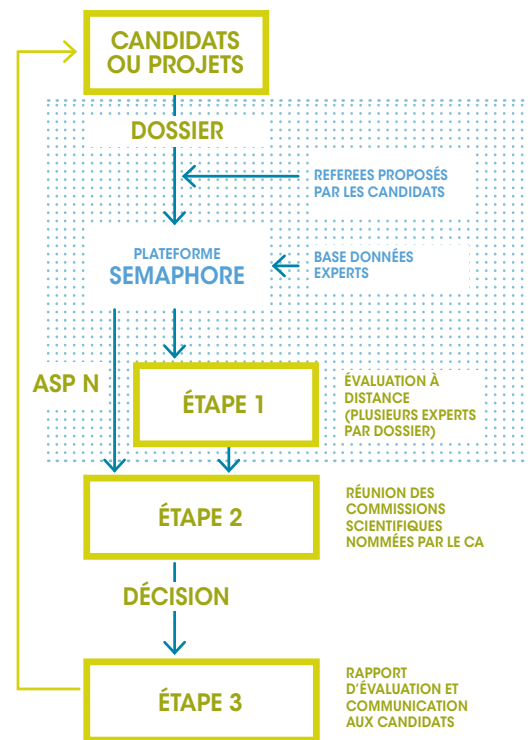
CANDIDATS OU PROJETS

DOSSIER

REFEREES PROPOSÉS PAR LES CANDIDATS

PLATEFORME SEMAPHORE

BASE DONNÉES EXPERTS

ASP N

ÉTAPE 1

ÉVALUATION À DISTANCE (PLUSIEURS EXPERTS PAR DOSSIER)

ÉTAPE 2

RÉUNION DES COMMISSIONS SCIENTIFIQUES NOMMÉES PAR LE CA

DÉCISION

ÉTAPE 3

RAPPORT D'ÉVALUATION ET COMMUNICATION AUX CANDIDATS